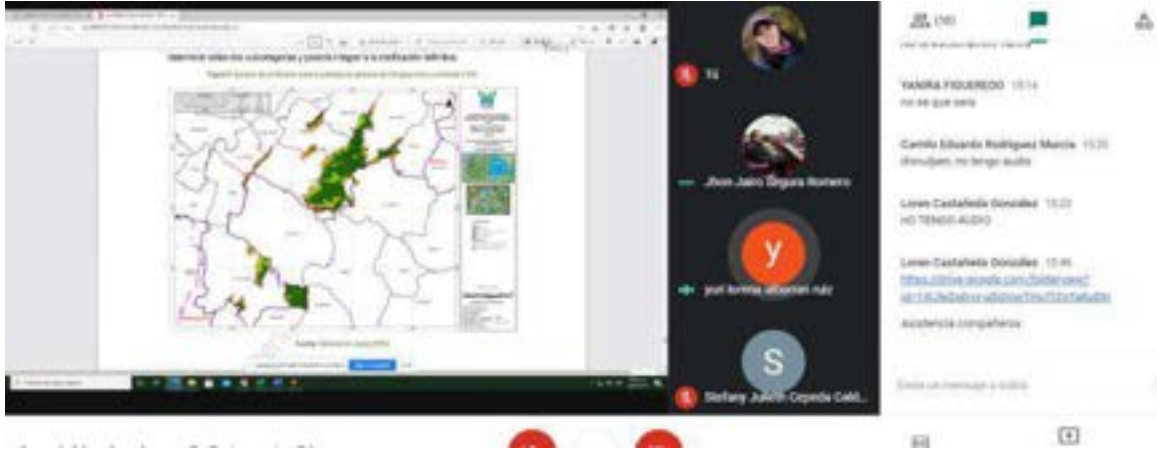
Tú

Jhon Jairo Segura Romero

y

yuri lorena alvaran ruiz

S

Stefany Julieth Cepeda Cald...

(10)

YANIRA FIGUEREDO 10:14
no se que sera

Camilo Eduardo Rodríguez Murcia 10:20
disculpen, no tengo audio

Loren Castañeda González 10:22
NO TENGO AUDIO

Loren Castañeda González 10:46
https://drive.google.com/folderview?id=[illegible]

Asistencia compañeros

Envía un mensaje a todos